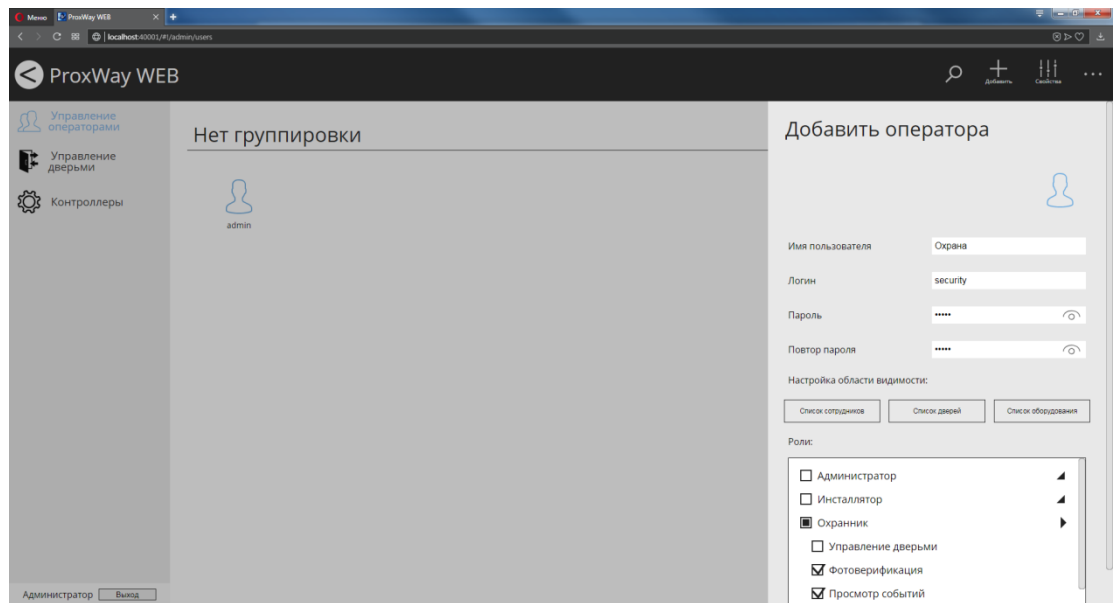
Меню ProxWay WEB
localhost:40001/#!/admin/users

ProxWay WEB
Добавить
Свойства

Управление операторами
Управление дверьми
Контроллеры

Нет группировки

admin

Добавить оператора

Имя пользователя Охрана
Логин security
Пароль •••••
Повтор пароля •••••
Настройка области видимости:
Список сотрудников
Список дверей
Список оборудования
Роли:
Администратор
Инсталлятор
Охранник
Управление дверьми
Фотоверификация
Просмотр событий

Администратор Выход